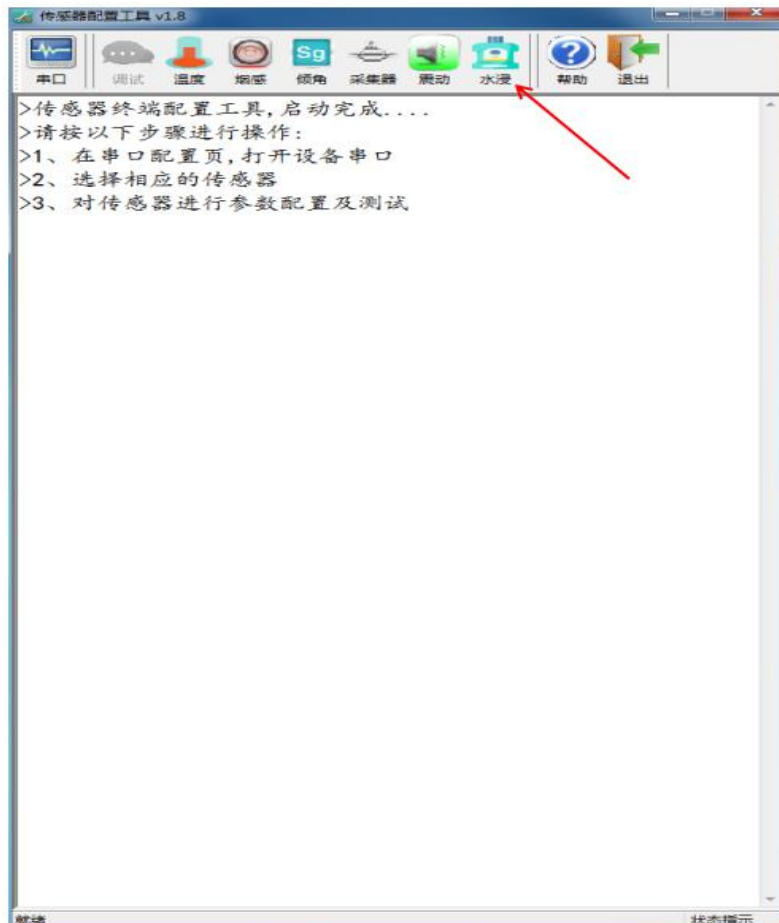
传感器配置工具 v1.8

串口 调试 温度 烟感 Sg 倾角 采集器 震动 水浸 帮助 退出

>传感器终端配置工具,启动完成....
>请按以下步骤进行操作:
>1、在串口配置页,打开设备串口
>2、选择相应的传感器
>3、对传感器进行参数配置及测试

就绪 状态提示